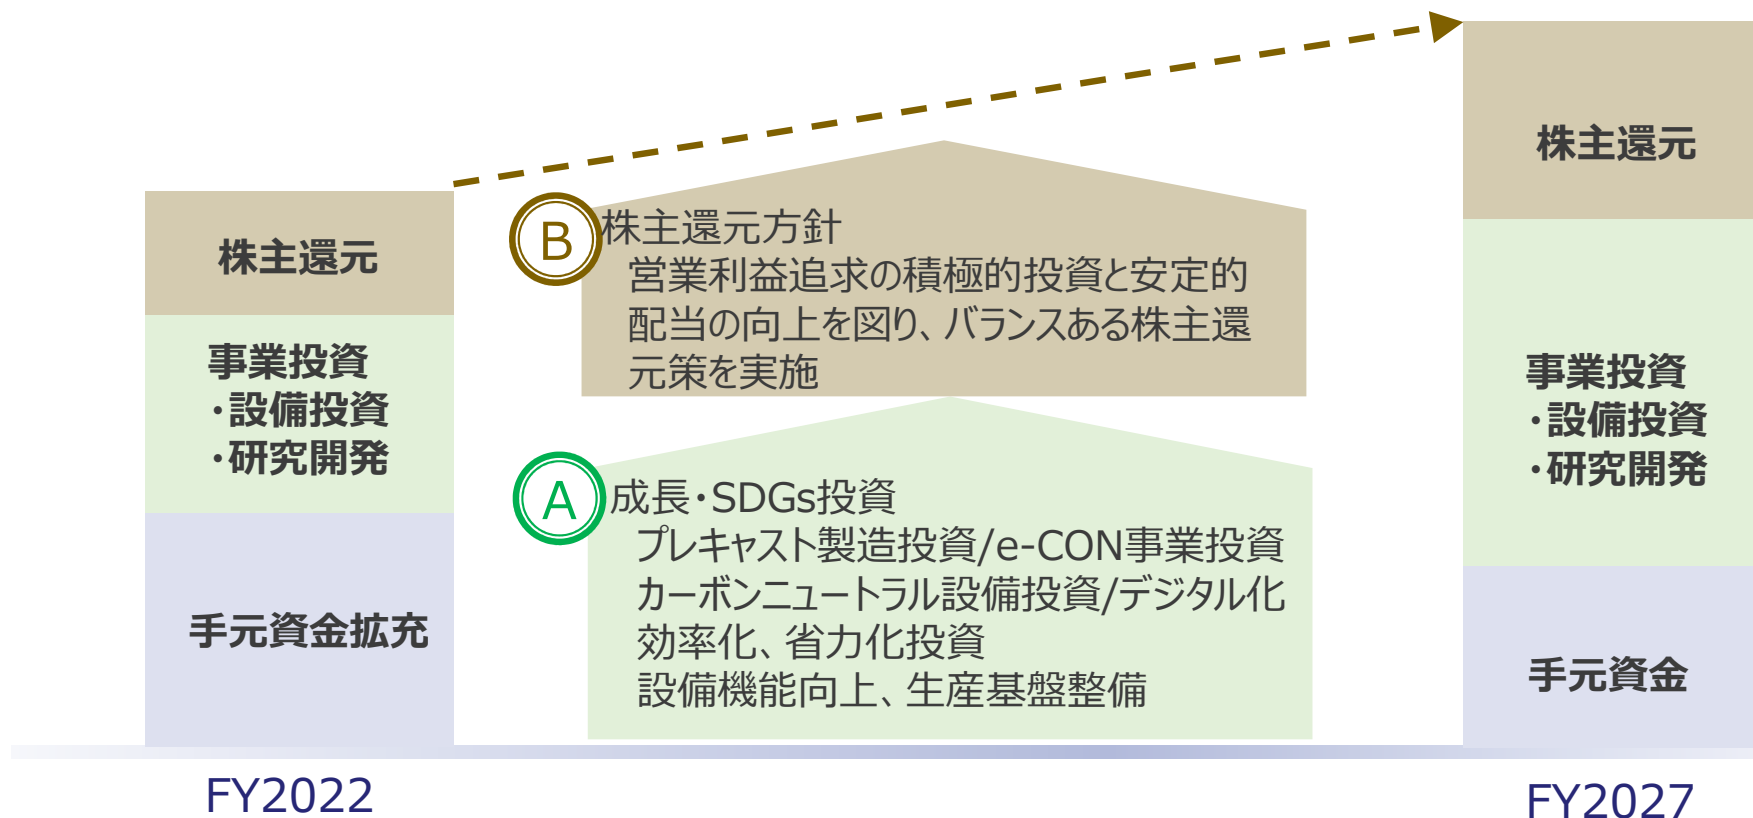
株主還元

事業投資
・設備投資
・研究開発

手元資金拡充

FY2022

B 株主還元方針
営業利益追求の積極的投資と安定的配当の向上を図り、バランスある株主還元策を実施

A 成長・SDGs投資
プレキャスト製造投資/e-CON事業投資
カーボンニュートラル設備投資/デジタル化
効率化、省力化投資
設備機能向上、生産基盤整備

株主還元

事業投資
・設備投資
・研究開発

手元資金

FY2027